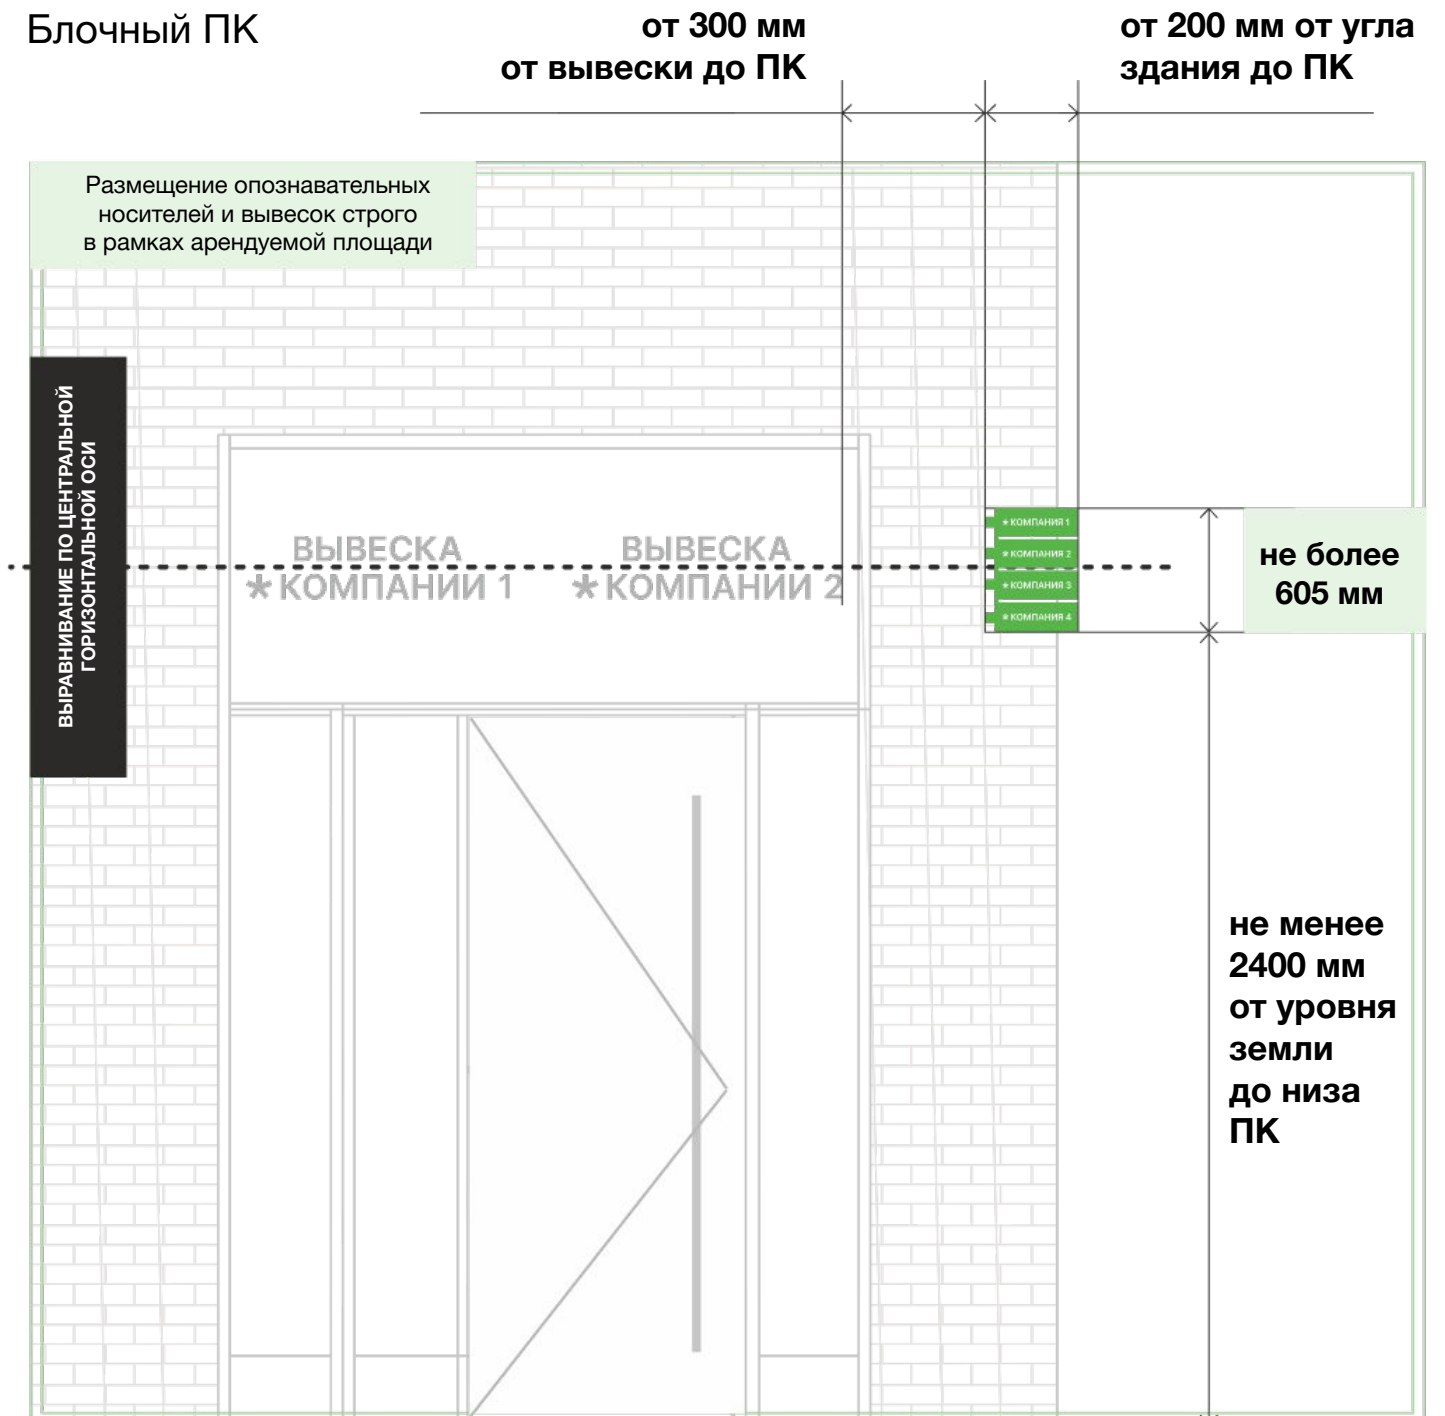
Блочный ПК

от 300 мм
от вывески до ПК

от 200 мм от угла
здания до ПК

Размещение опознавательных носителей и вывесок строго в рамках арендуемой площади

ВЫРАВНИВАНИЕ ПО ЦЕНТРАЛЬНОЙ ГОРИЗОНТАЛЬНОЙ ОСИ

ВЫВЕСКА
✱КОМПАНИИ 1

ВЫВЕСКА
✱КОМПАНИИ 2

✱КОМПАНИЯ 1
✱КОМПАНИЯ 2
✱КОМПАНИЯ 3
✱КОМПАНИЯ 4

не более
605 мм

не менее
2400 мм
от уровня
земли
до низа
ПК